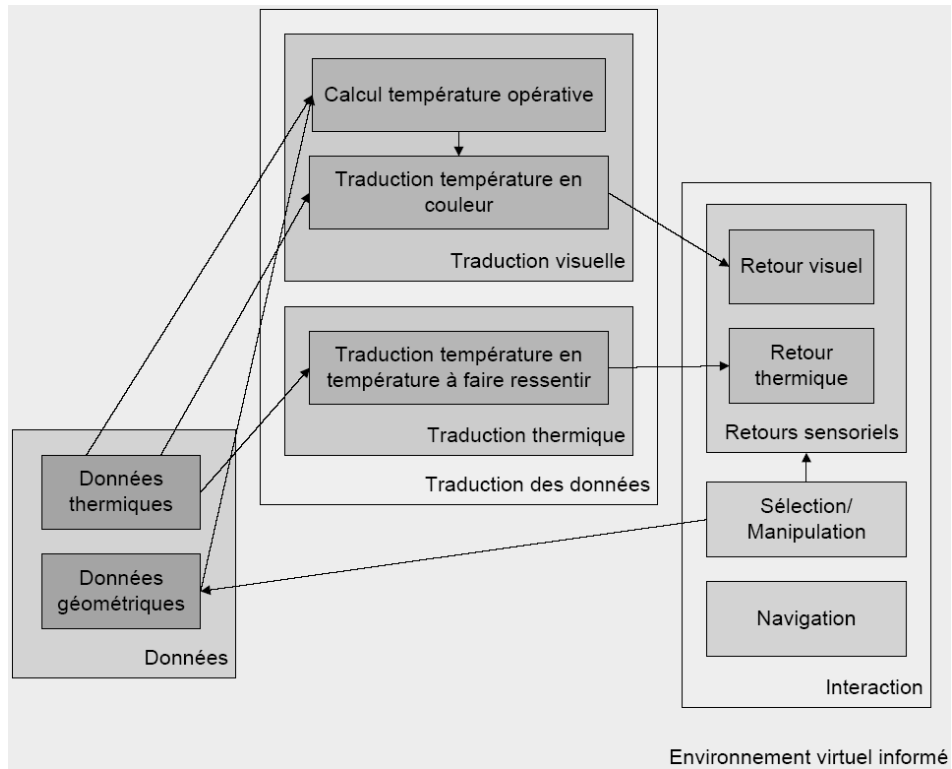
Calcul température opérative

Traduction température en couleur

Traduction visuelle

Traduction température en température à faire ressentir

Traduction thermique

Traduction des données

Retour visuel

Retour thermique

Retours sensoriels

Sélection/ Manipulation

Navigation

Interaction

Données thermiques

Données géométriques

Données

Environnement virtuel informé